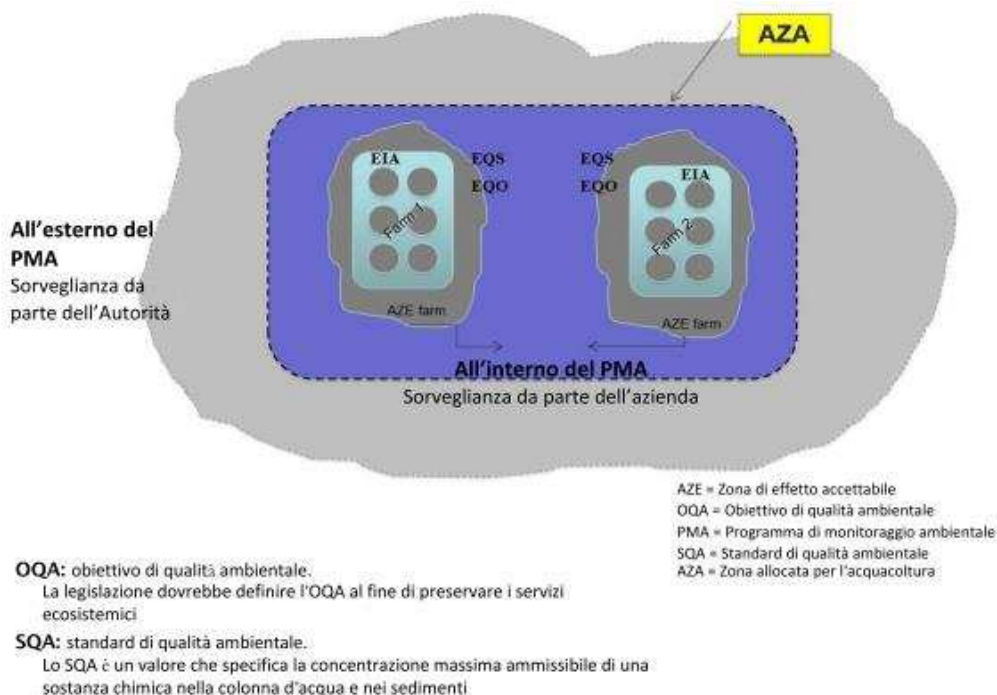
AZA

EIA

EQS

EQO

Farm 1

AZE farm

EQS

EQO

EIA

Farm 2

AZE farm

All'esterno del PMA
Sorveglianza da parte dell'Autorità

All'interno del PMA
Sorveglianza da parte dell'azienda

AZE = Zona di effetto accettabile
OQA = Obiettivo di qualità ambientale
PMA = Programma di monitoraggio ambientale
SQA = Standard di qualità ambientale
AZA = Zona allocata per l'acquacoltura

OQA: obiettivo di qualità ambientale.
La legislazione dovrebbe definire l'OQA al fine di preservare i servizi ecosistemici

SQA: standard di qualità ambientale.
Lo SQA è un valore che specifica la concentrazione massima ammissibile di una sostanza chimica nella colonna d'acqua e nei sedimenti